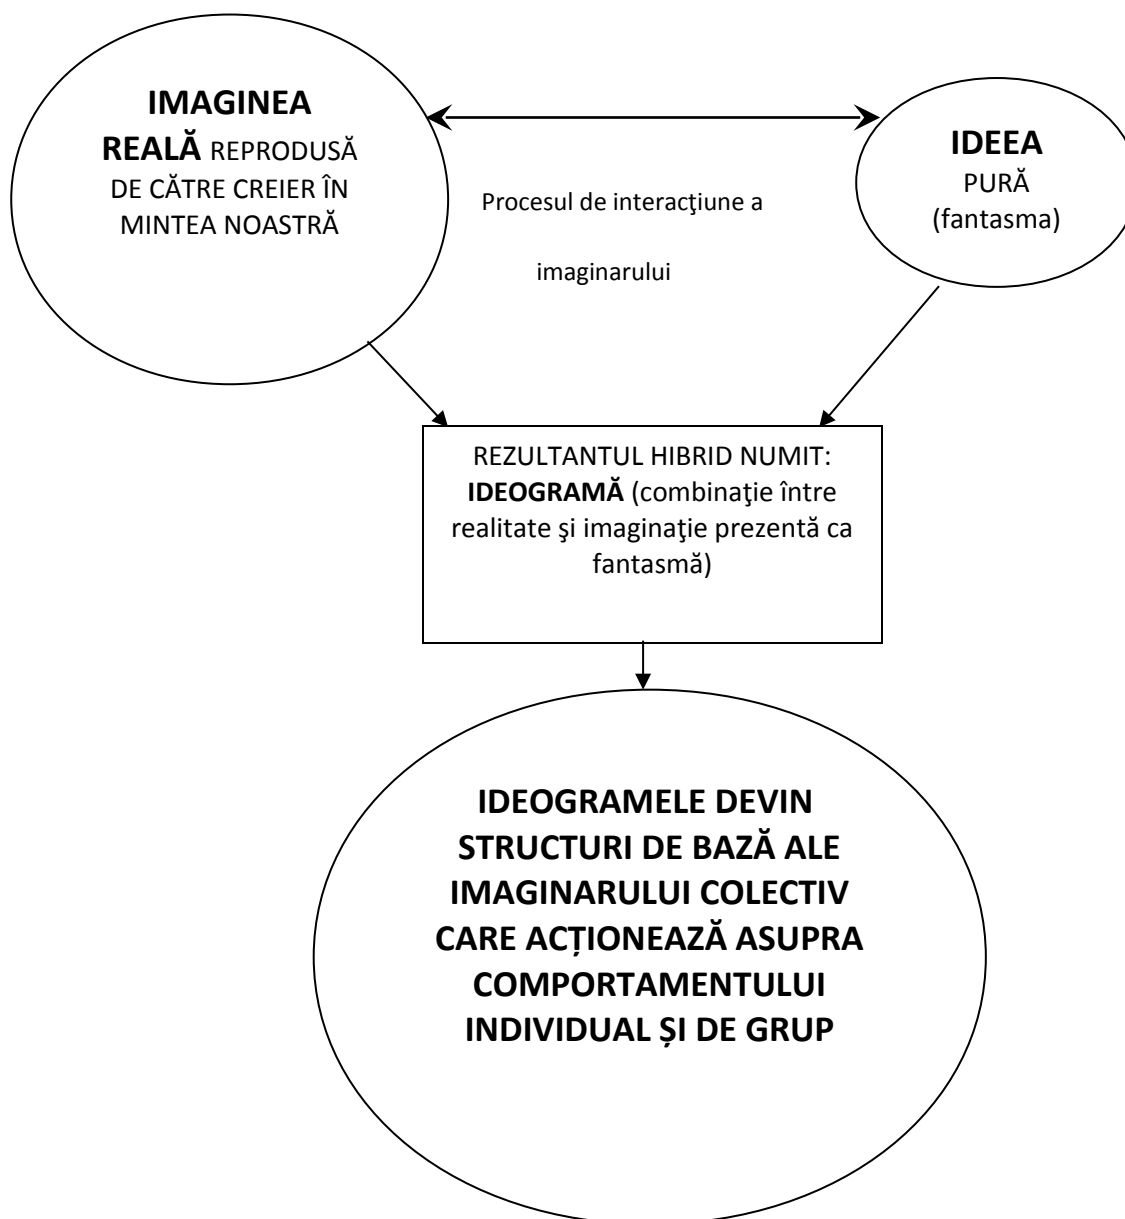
IMAGINEA REALĂ REPRODUSĂ DE CĂTRE CREIER ÎN MINTEA NOASTRĂ

Procesul de interacţiune a imaginarului

IDEEA PURĂ (fantasma)

REZULTANTUL HIBRID NUMIT: IDEOGRAMĂ (combinaţie între realitate şi imaginaţie prezentă ca fantasmă)

IDEOGRAMELE DEVIN STRUCTURI DE BAZĂ ALE IMAGINARULUI COLECTIV CARE ACȚIONEAZĂ ASUPRA COMPORTAMENTULUI INDIVIDUAL ȘI DE GRUP